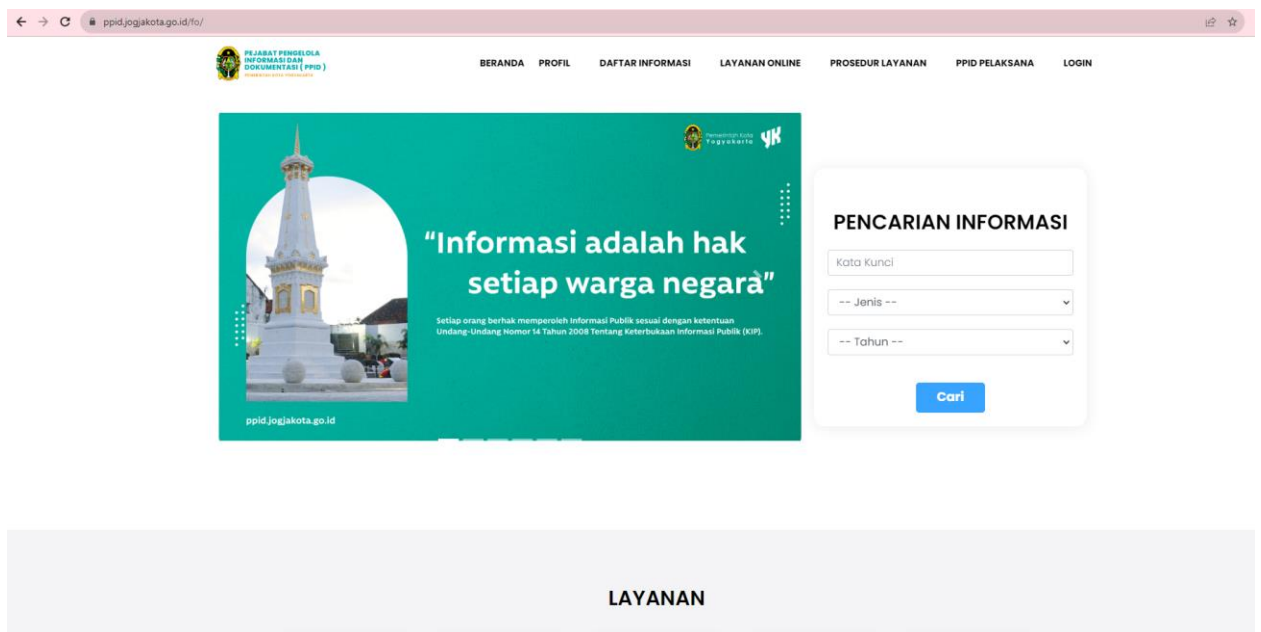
ppid.jogjakota.go.id/fo/

PEJABAT PENGELOLA INFORMASI DAN DOKUMENTASI ( PPID )
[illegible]

BERANDA PROFIL DAFTAR INFORMASI LAYANAN ONLINE PROSEDUR LAYANAN PPID PELAKSANA LOGIN

Pemerintah Kota Yogyakarta YK

“Informasi adalah hak setiap warga negara”

Setiap orang berhak memperoleh Informasi Publik sesuai dengan ketentuan Undang-Undang Nomor 14 Tahun 2008 Tentang Keterbukaan Informasi Publik (KIP).

ppid.jogjakota.go.id

PENCARIAN INFORMASI

Kata Kunci

-- Jenis --

-- Tahun --

Cari

LAYANAN